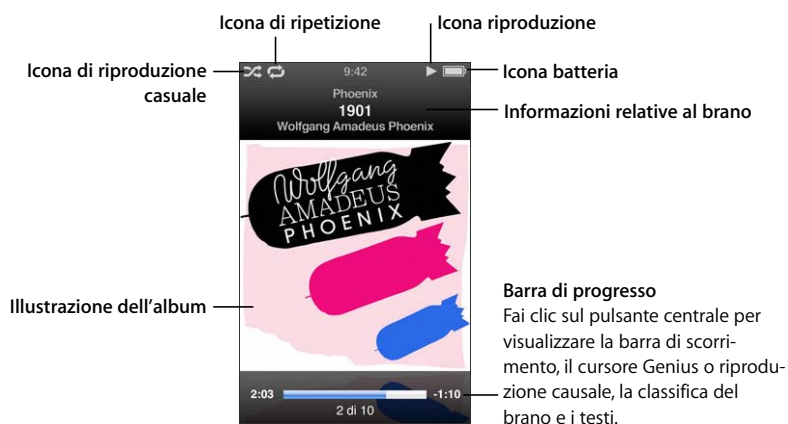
Icona di ripetizione

Icona riproduzione

Icona di riproduzione casuale

9:42

Icona batteria

Phoenix
1901
Wolfgang Amadeus Phoenix

Informazioni relative al brano

Wolfgang
AMADEUS
PHOENIX

Illustrazione dell'album

Barra di progresso
Fai clic sul pulsante centrale per visualizzare la barra di scorrimento, il cursore Genius o riproduzione causale, la classifica del brano e i testi.

2:03
-1:10
2 di 10